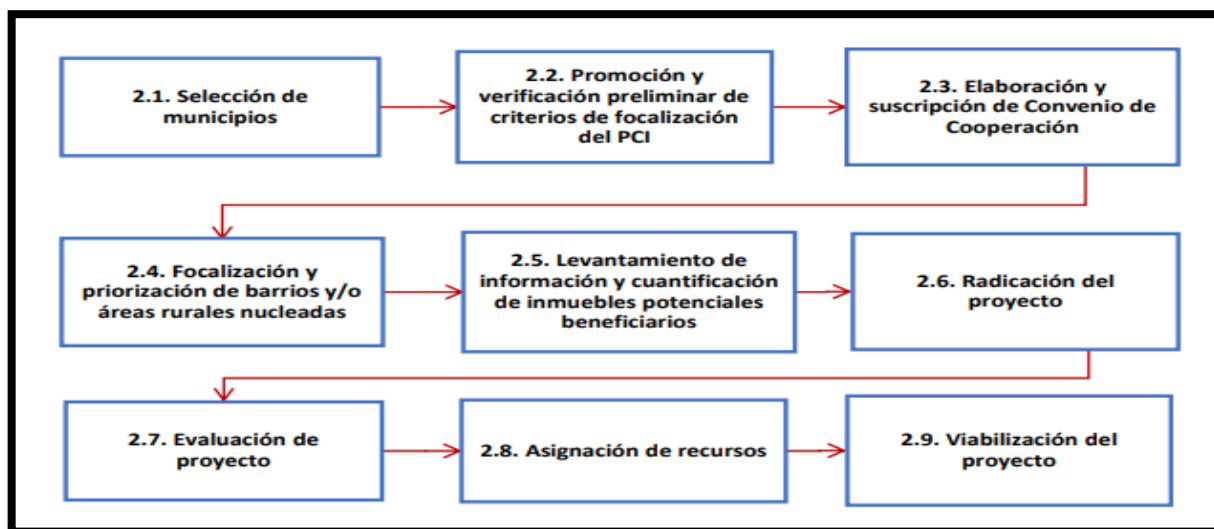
2.1. Selección de municipios

2.2. Promoción y verificación preliminar de criterios de focalización del PCI

2.3. Elaboración y suscripción de Convenio de Cooperación

2.4. Focalización y priorización de barrios y/o áreas rurales nucleadas

2.5. Levantamiento de información y cuantificación de inmuebles potenciales beneficiarios

2.6. Radicación del proyecto

2.7. Evaluación de proyecto

2.8. Asignación de recursos

2.9. Viabilización del proyecto